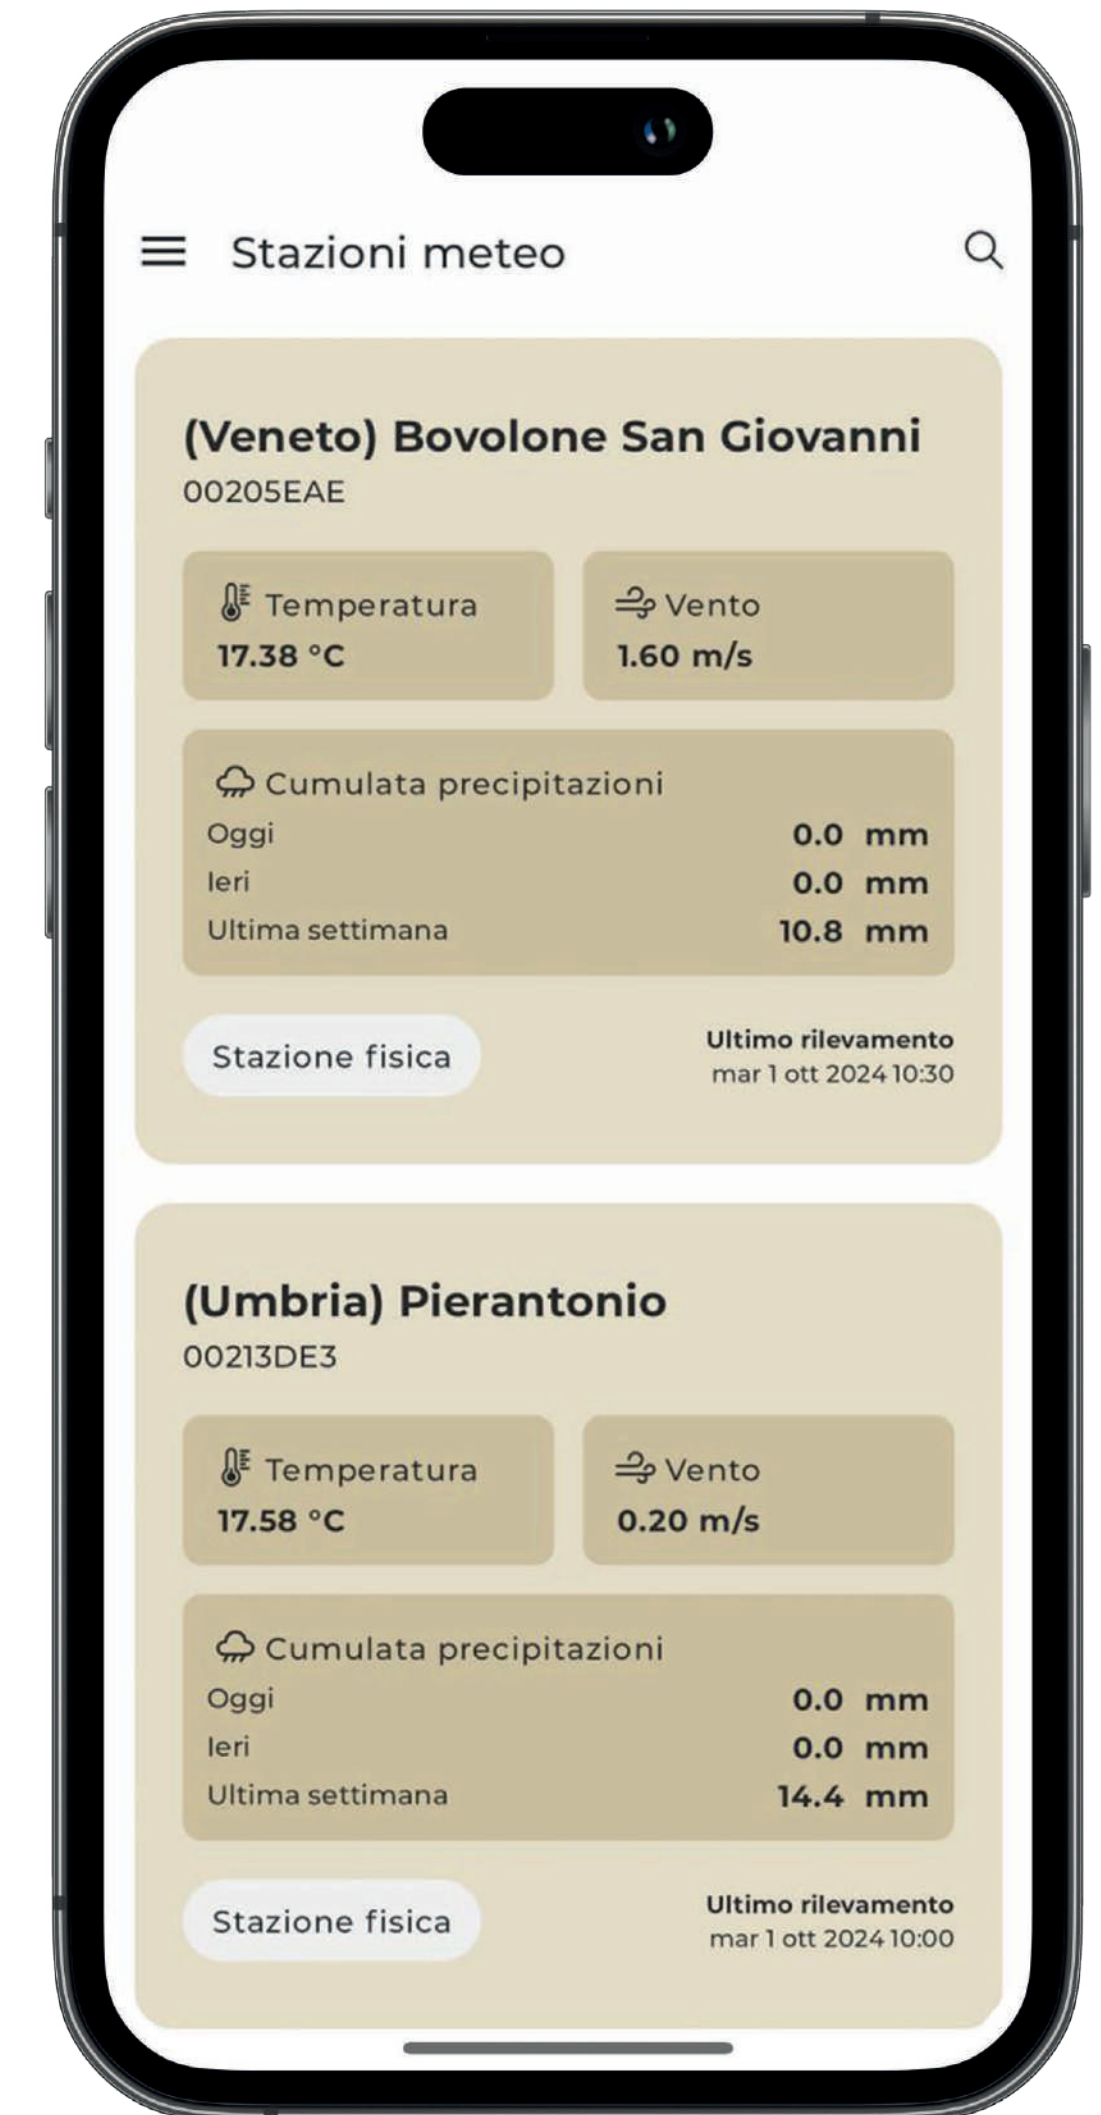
Stazioni meteo

(Veneto) Bovolone San Giovanni
00205EAE

Temperatura
17.38 °C

Vento
1.60 m/s

Cumulata precipitazioni
Oggi 0.0 mm
Ieri 0.0 mm
Ultima settimana 10.8 mm

Stazione fisica

Ultimo rilevamento
mar 1 ott 2024 10:30

(Umbria) Pierantonio
00213DE3

Temperatura
17.58 °C

Vento
0.20 m/s

Cumulata precipitazioni
Oggi 0.0 mm
Ieri 0.0 mm
Ultima settimana 14.4 mm

Stazione fisica

Ultimo rilevamento
mar 1 ott 2024 10:00